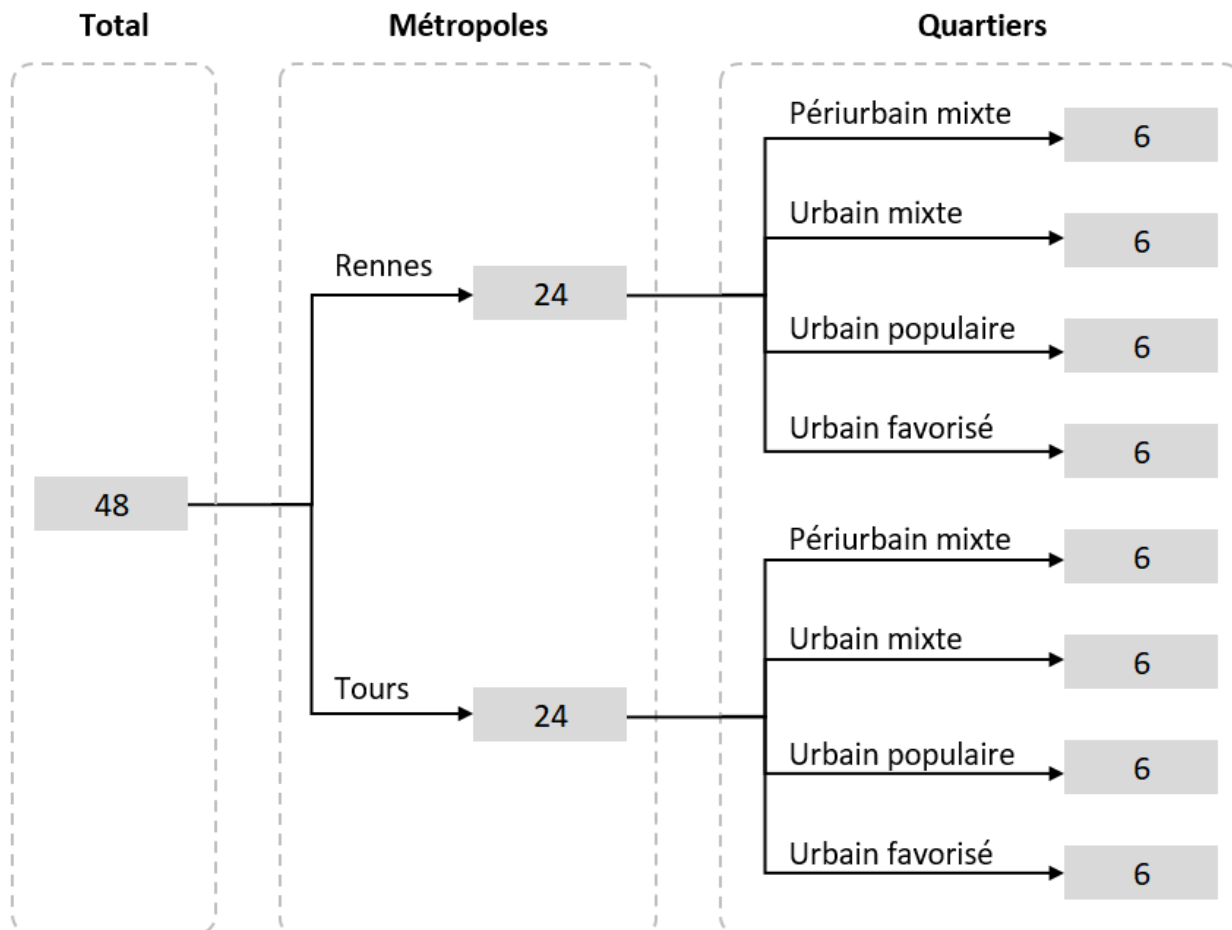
Total

Métropoles

Quartiers

48

Rennes

24

Périurbain mixte

6

Urbain mixte

6

Urbain populaire

6

Urbain favorisé

6

Tours

24

Périurbain mixte

6

Urbain mixte

6

Urbain populaire

6

Urbain favorisé

6